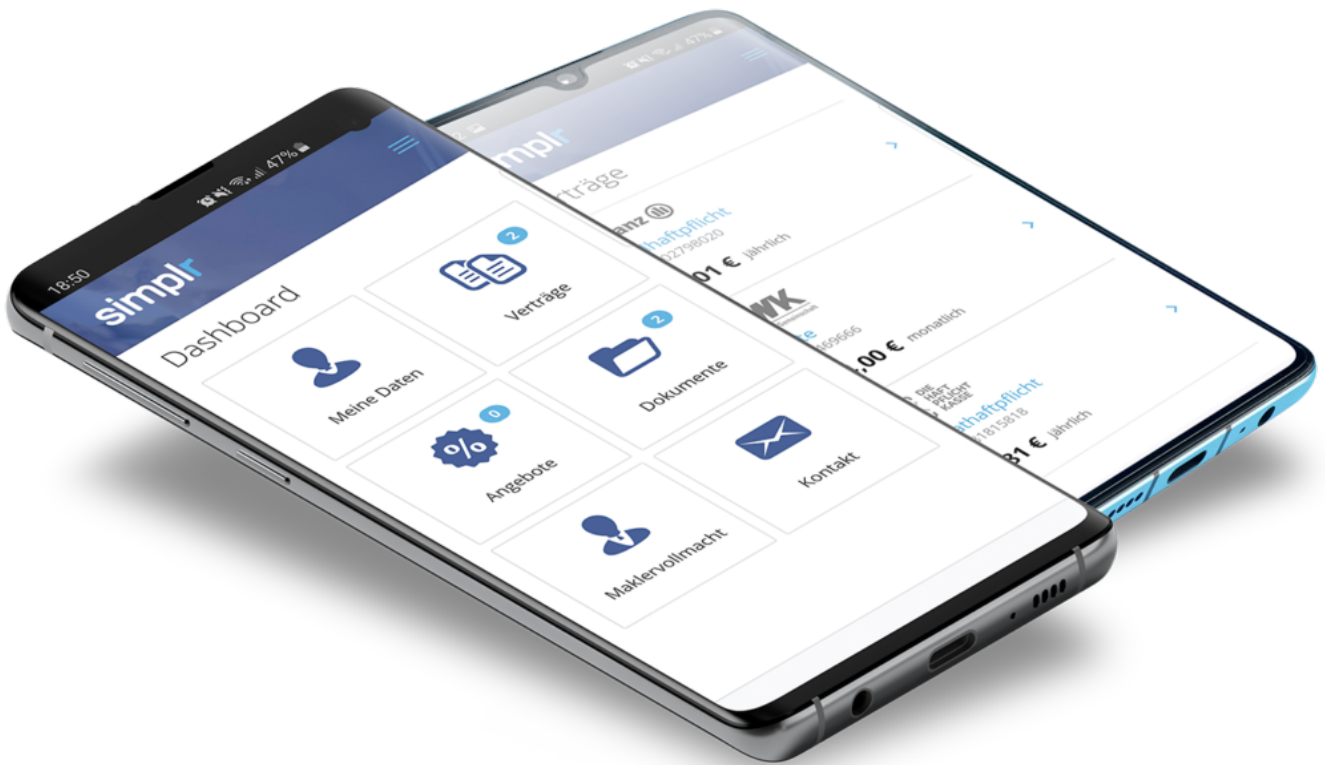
18:50
47%
simplr
Dashboard
Meine Daten
2
Verträge
2
Dokumente
0
Angebote
Kontakt
Maklervollmacht

47%
simplr
Verträge
anz
haftpflicht
02798020
01 € jährlich
WK
e
169666
,00 € monatlich
DIE HAFTPFLICHT KASSE
athaftpflicht
1815818
31 € jährlich